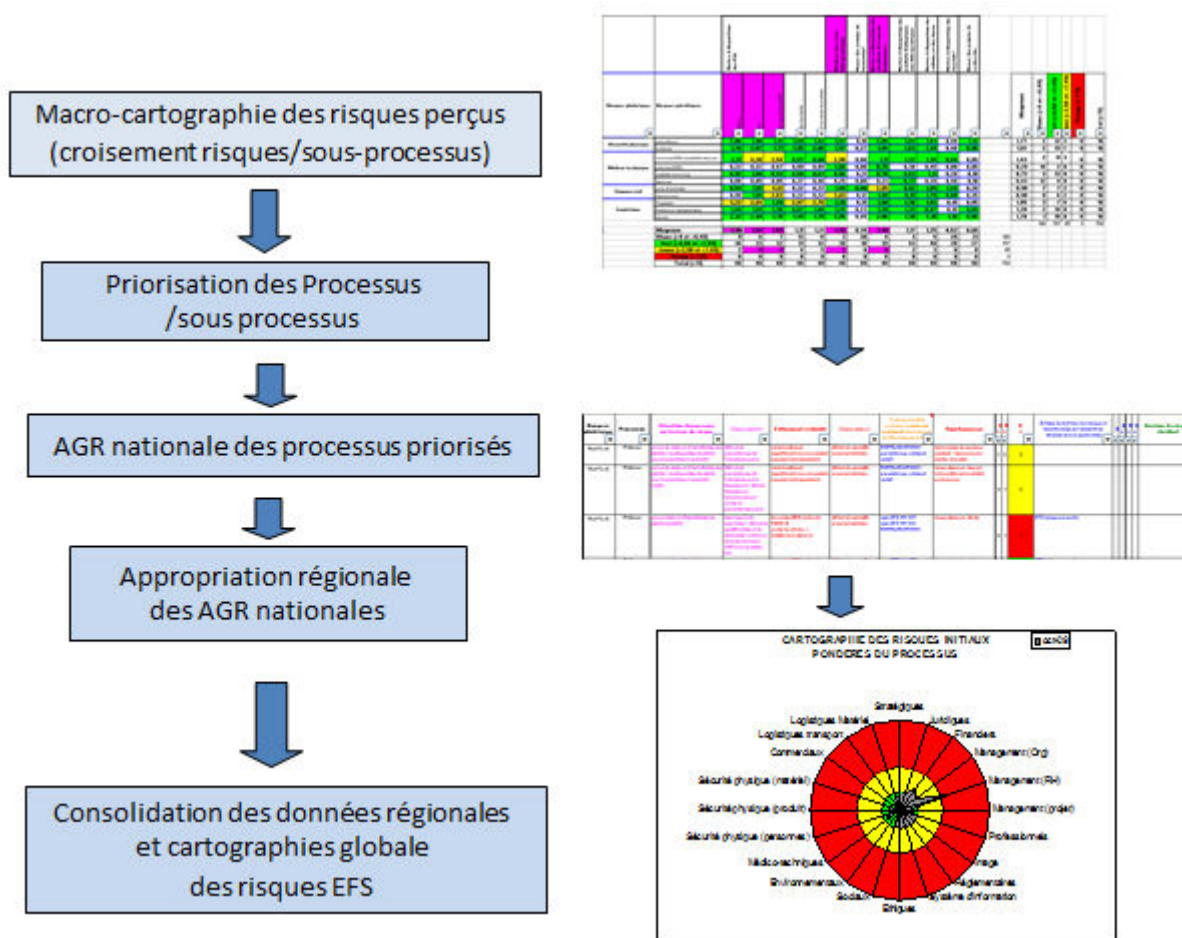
Macro-cartographie des risques perçus (croisement risques/sous-processus)

Priorisation des Processus /sous processus

AGR nationale des processus priorisés

Appropriation régionale des AGR nationales

Consolidation des données régionales et cartographies globale des risques EFS

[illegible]

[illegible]

CARTOGRAPHIE DES RISQUES INITIAUX PONDERES DU PROCESSUS

Stratégiques
Juridiques
Financiers
Management (Org)
Management (RH)
Management (projet)
Professionnels
Image
Réglementaires
Système d'information
Ethiques
Sociaux
Environnementaux
Médico-techniques
Sécurité physique (personnes)
Sécurité physique (produit)
Sécurité physique (matériel)
Commerciaux
Logistiques transport
Logistiques Matériel